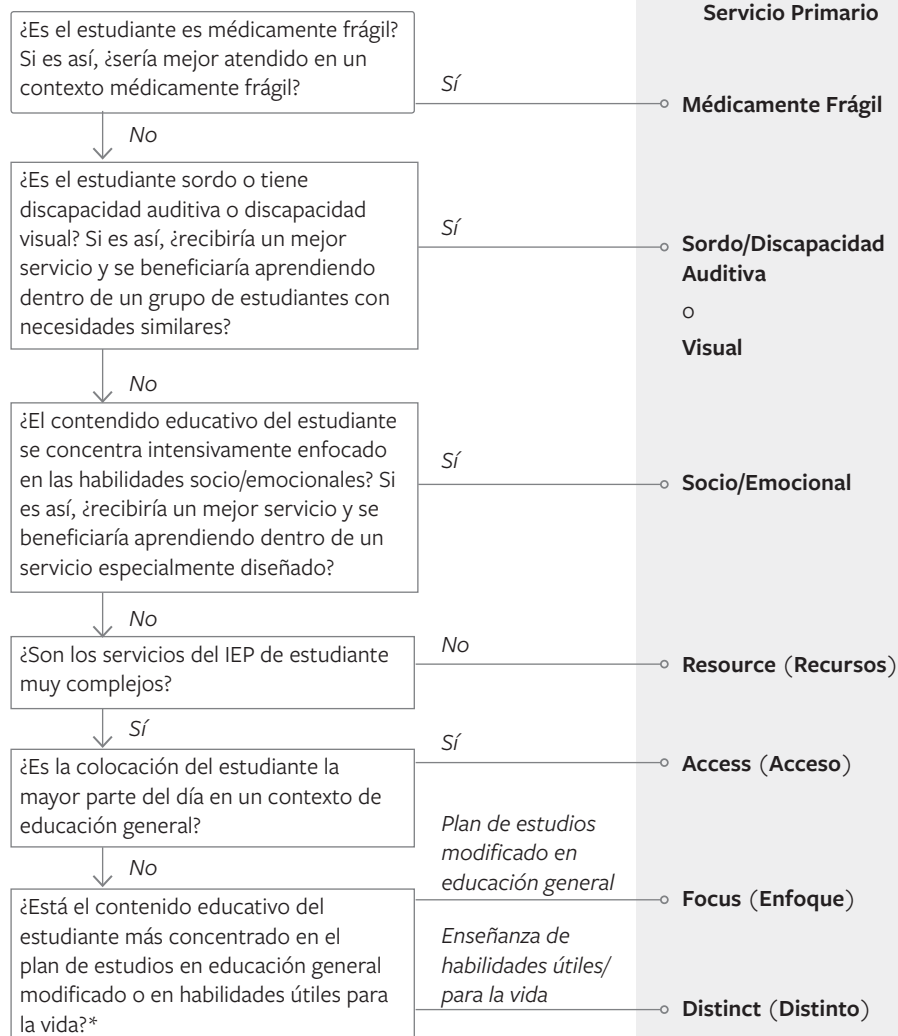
Servicio Primario

¿Es el estudiante es médicamente frágil? Si es así, ¿sería mejor atendido en un contexto médicamente frágil?

Sí

Médicamente Frágil

No

¿Es el estudiante sordo o tiene discapacidad auditiva o discapacidad visual? Si es así, ¿recibiría un mejor servicio y se beneficiaría aprendiendo dentro de un grupo de estudiantes con necesidades similares?

Sí

Sordo/Discapacidad Auditiva

o

Visual

No

¿El contendido educativo del estudiante se concentra intensivamente enfocado en las habilidades socio/emocionales? Si es así, ¿recibiría un mejor servicio y se beneficiaría aprendiendo dentro de un servicio especialmente diseñado?

Sí

Socio/Emocional

No

¿Son los servicios del IEP de estudiante muy complejos?

No

Resource (Recursos)

Sí

¿Es la colocación del estudiante la mayor parte del día en un contexto de educación general?

Sí

Access (Acceso)

No

Plan de estudios modificado en educación general

Focus (Enfoque)

¿Está el contenido educativo del estudiante más concentrado en el plan de estudios en educación general modificado o en habilidades útiles para la vida?*

Enseñanza de habilidades útiles/ para la vida

Distinct (Distinto)